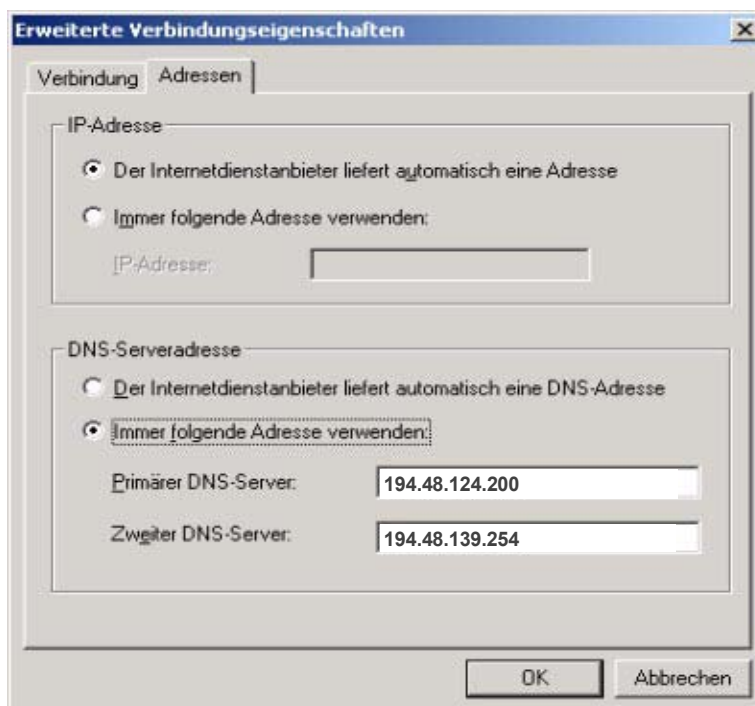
Erweiterte Verbindungseigenschaften

×

Verbindung

Adressen

IP-Adresse

Der Internetdienstanbieter liefert automatisch eine Adresse

Immer folgende Adresse verwenden:

IP-Adresse:

DNS-Serveradresse

Der Internetdienstanbieter liefert automatisch eine DNS-Adresse

Immer folgende Adresse verwenden:

Primärer DNS-Server:

194.48.124.200

Zweiter DNS-Server:

194.48.139.254

OK

Abbrechen